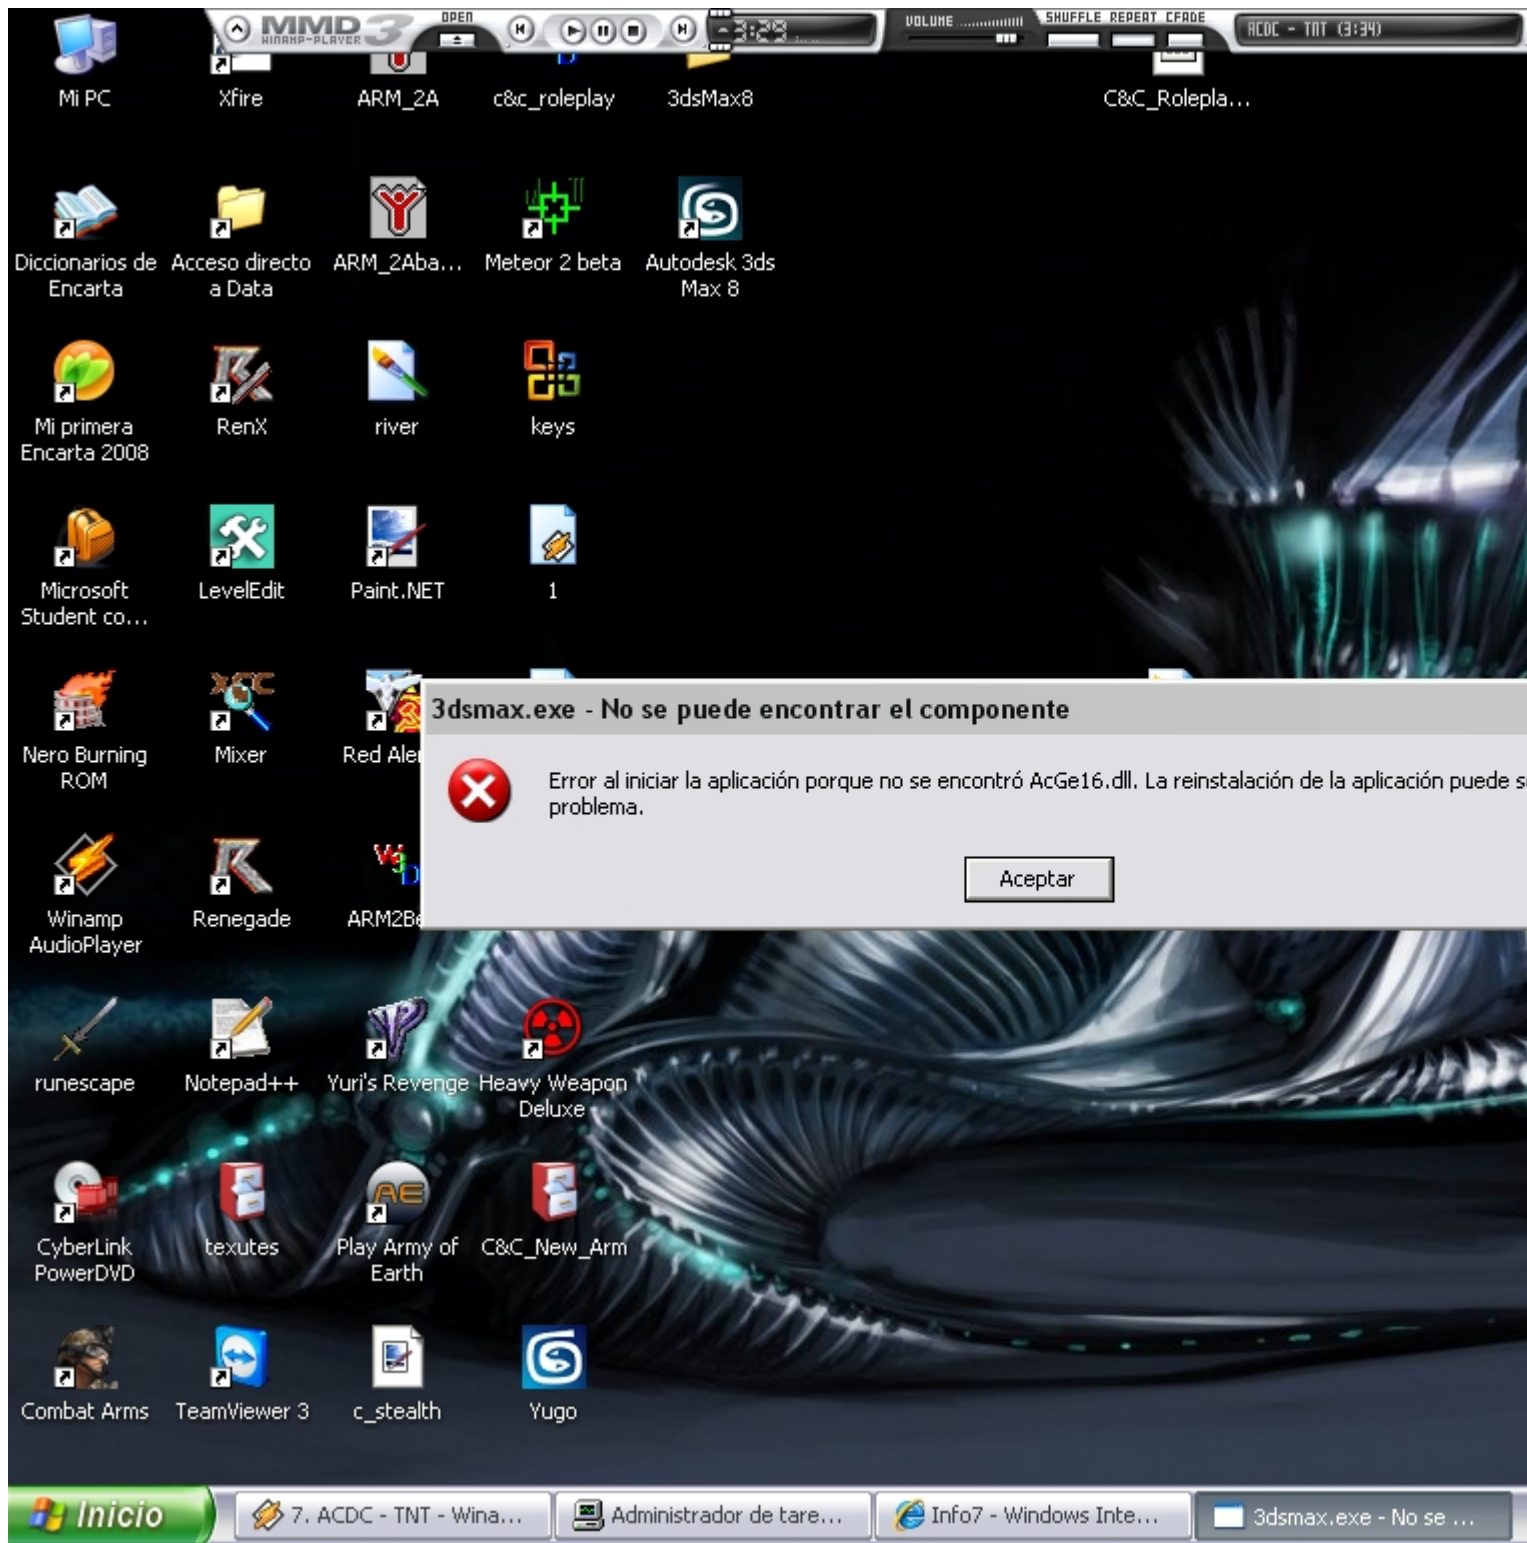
MMD3 WINAMP-PLAYER OPEN 3:29 VOLUME SHUFFLE REPEAT CFADE ACDC - TNT (3:34)

Mi PC
Xfire
ARM_2A
c&c_roleplay
3dsMax8
C&C_Rolepla...

Diccionarios de Encarta
Acceso directo a Data
ARM_2Aba...
Meteor 2 beta
Autodesk 3ds Max 8

Mi primera Encarta 2008
RenX
river
keys

Microsoft Student co...
LevelEdit
Paint.NET
1

Nero Burning ROM
Mixer
Red Ale

Winamp AudioPlayer
Renegade
ARM2B

runescape
Notepad++
Yuri's Revenge
Heavy Weapon Deluxe

CyberLink PowerDVD
texutes
Play Army of Earth
C&C_New_Arm

Combat Arms
TeamViewer 3
c_stealth
Yugo

3dsmax.exe - No se puede encontrar el componente

Error al iniciar la aplicación porque no se encontró AcGe16.dll. La reinstalación de la aplicación puede s problema.

Aceptar

Inicio
7. ACDC - TNT - Wina...
Administrador de tare...
Info7 - Windows Inte...
3dsmax.exe - No se ...